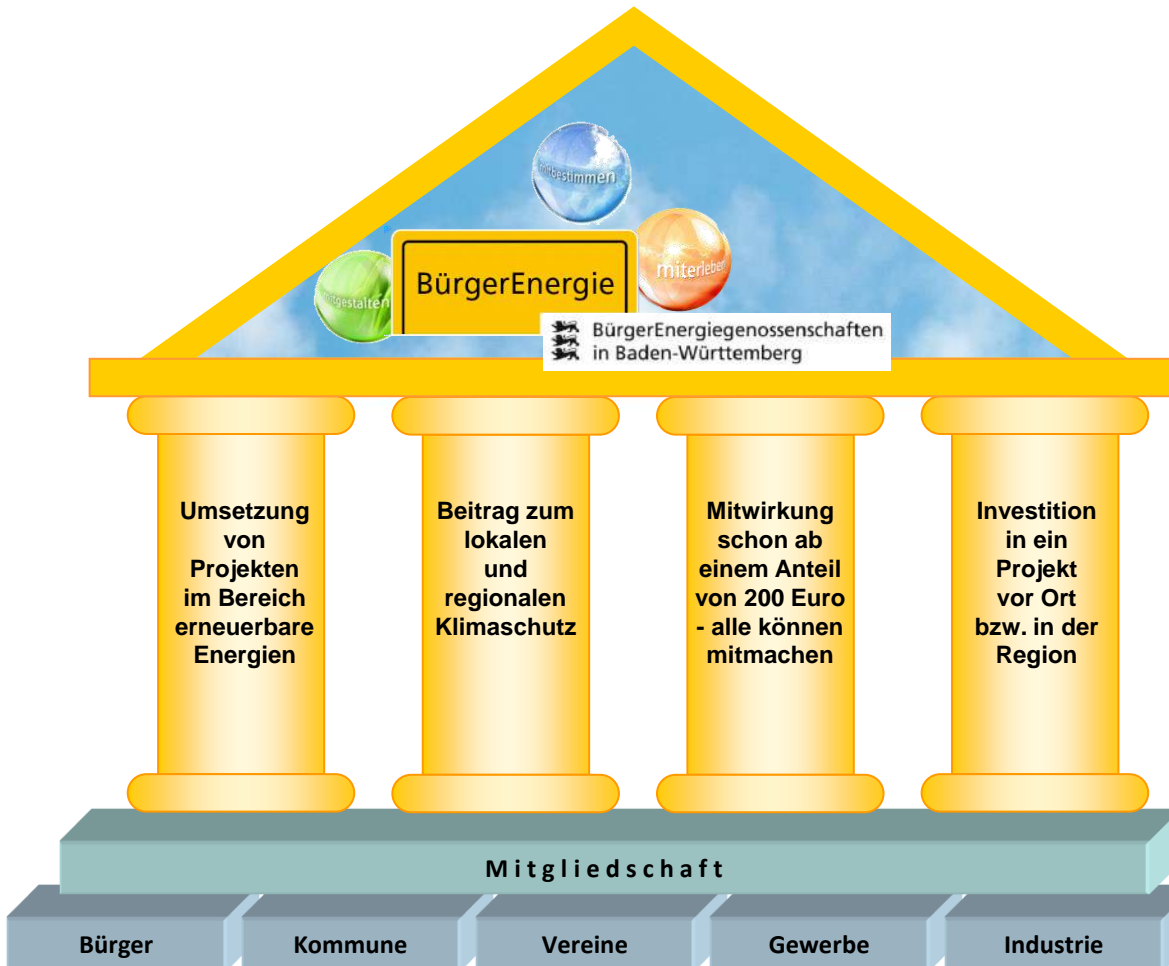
mitgestimmen

miterleben

mitgestalten

BürgerEnergie

BürgerEnergiegenossenschaften in Baden-Württemberg

Umsetzung von Projekten im Bereich erneuerbare Energien

Beitrag zum lokalen und regionalen Klimaschutz

Mitwirkung schon ab einem Anteil von 200 Euro - alle können mitmachen

Investition in ein Projekt vor Ort bzw. in der Region

Mitgliedschaft

| Bürger | Kommune | Vereine | Gewerbe | Industrie |